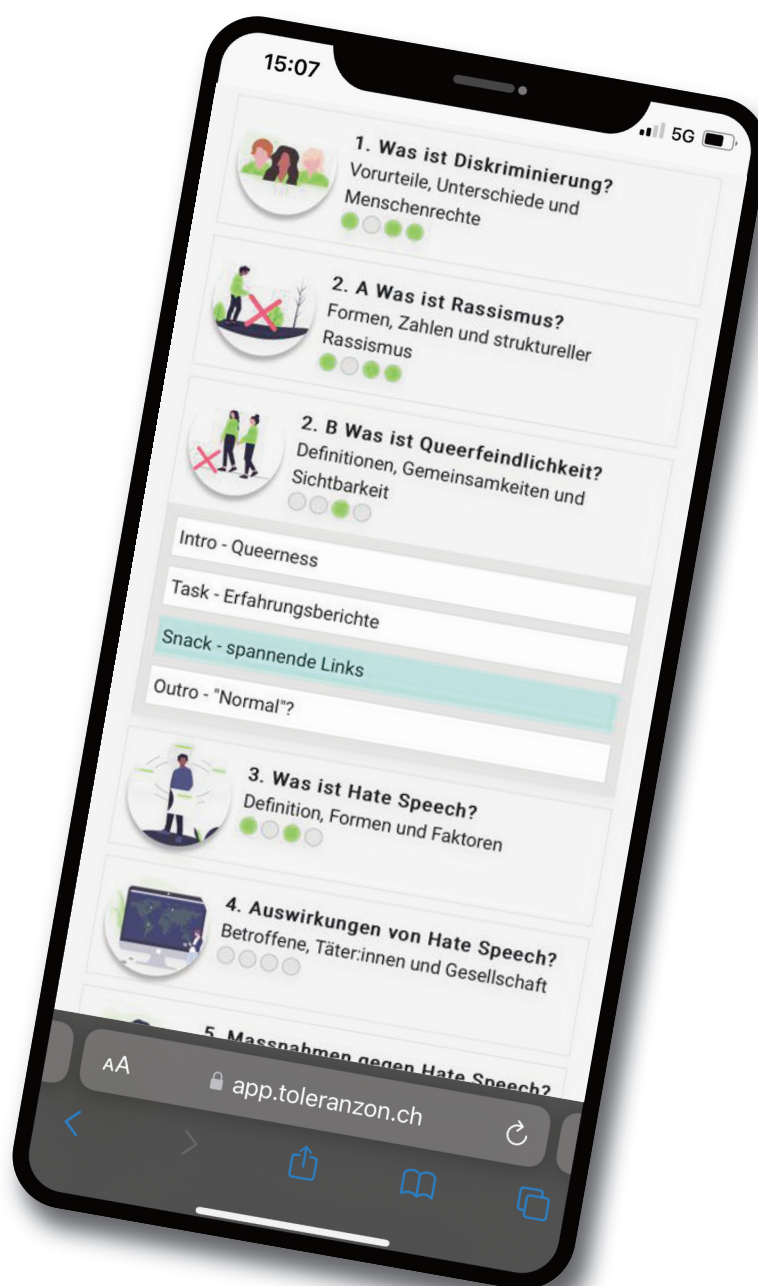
15:07

5G

1. Was ist Diskriminierung?
Vorurteile, Unterschiede und Menschenrechte

2. A Was ist Rassismus?
Formen, Zahlen und struktureller Rassismus

2. B Was ist Queerfeindlichkeit?
Definitionen, Gemeinsamkeiten und Sichtbarkeit

Intro - Queerness

Task - Erfahrungsberichte

Snack - spannende Links

Outro - "Normal"?

3. Was ist Hate Speech?
Definition, Formen und Faktoren

4. Auswirkungen von Hate Speech?
Betroffene, Täter:innen und Gesellschaft

5. Massnahmen gegen Hate Speech?

AA

app.toleranzon.ch